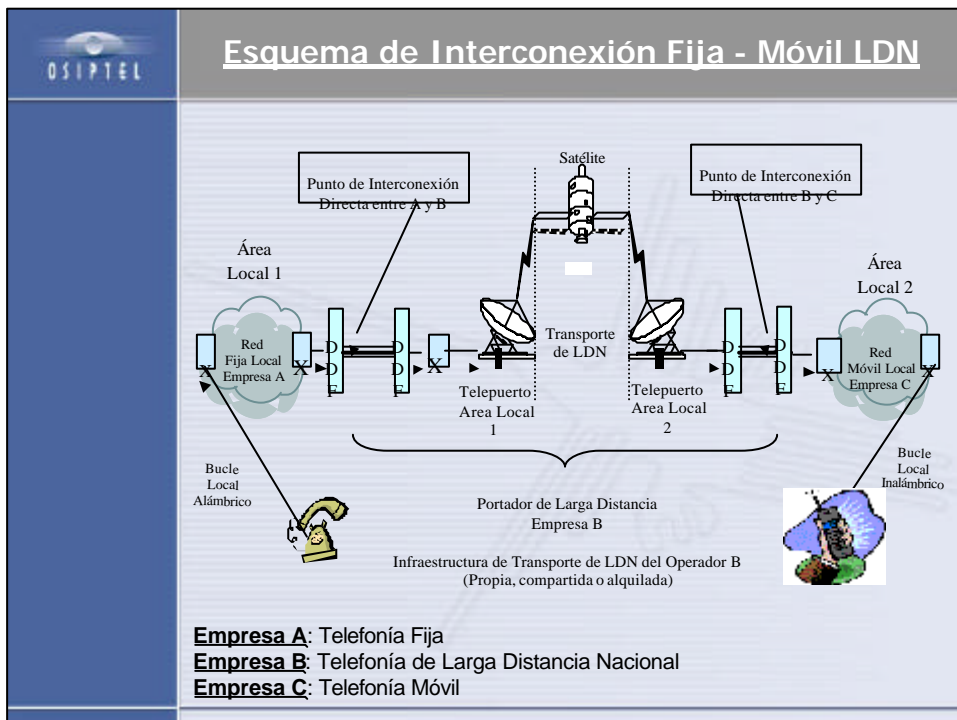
OSIPTEL

Esquema de Interconexión Fija - Móvil LDN

Satélite

Punto de Interconexión Directa entre A y B

Punto de Interconexión Directa entre B y C

Área Local 1

Área Local 2

Red Fija Local Empresa A

X

X

D D F

D D F

X

Transporte de LDN

D D F

D D F

X

Red Móvil Local Empresa C

X

Telepuerto Area Local 1

Telepuerto Area Local 2

Bucle Local Alámbrico

Bucle Local Inalámbrico

Portador de Larga Distancia Empresa B

Infraestructura de Transporte de LDN del Operador B (Propia, compartida o alquilada)

Empresa A: Telefonía Fija
Empresa B: Telefonía de Larga Distancia Nacional
Empresa C: Telefonía Móvil